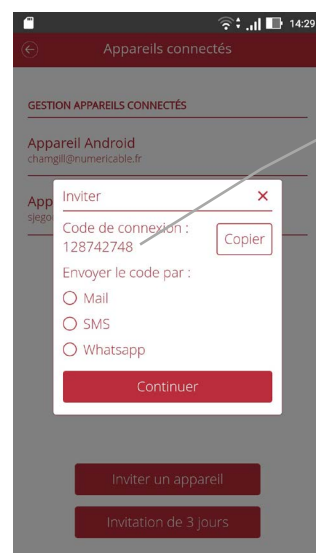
14:29

Appareils connectés

GESTION APPAREILS CONNECTÉS

Appareil Android
chamgill@numericable.fr

App
sjego

Inviter ×

Code de connexion : 128742748

Copier

Envoyer le code par :

Mail

SMS

Whatsapp

Continuer

Inviter un appareil

Invitation de 3 jours